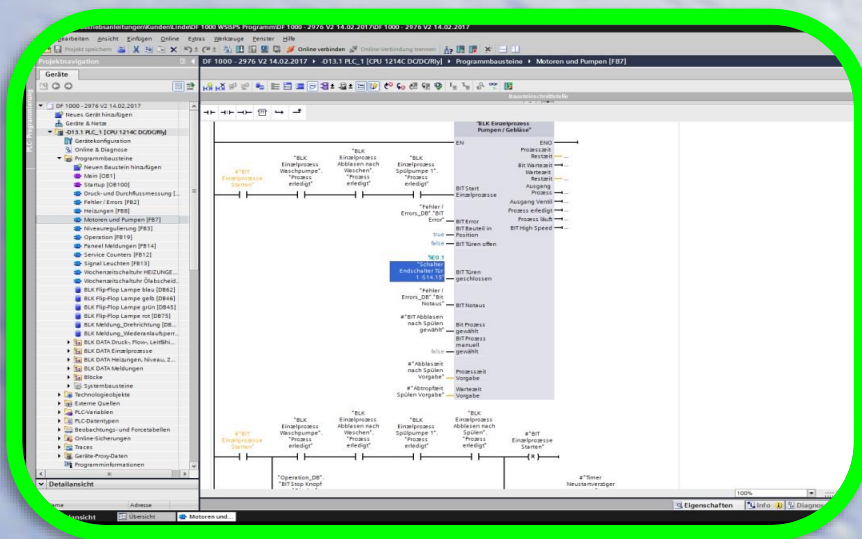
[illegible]ebsanleitungen\Kunden\Linde\DF 1000 WS\SPS Programm\DF 1000 - 2976 V2 14.02.2017\DF 1000 - 2976 V2 14.02.2017

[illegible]earbeiten Ansicht Einfügen Online Extras Werkzeuge Fenster Hilfe

Projekt speichern Online verbinden Online-Verbindung trennen

Projektnavigation

Geräte

DF 1000 - 2976 V2 14.02.2017 ▸ -D13.1 PLC_1 [CPU 1214C DC/DC/Rly] ▸ Programmbausteine ▸ Motoren und Pumpen [FB7]

DF 1000 - 2976 V2 14.02.2017
Neues Gerät hinzufügen
Geräte & Netze
-D13.1 PLC_1 [CPU 1214C DC/DC/Rly]
Gerätekonfiguration
Online & Diagnose
Programmbausteine
Neuen Baustein hinzufügen
Main [OB1]
Startup [OB100]
Druck- und Durchflussmessung [...
Fehler / Errors [FB2]
Heizungen [FB8]
Motoren und Pumpen [FB7]
Niveauregulierung [FB3]
Operation [FB19]
Paneel Meldungen [FB14]
Service Counters [FB12]
Signal Leuchten [FB13]
Wochenzeitschaltuhr HEIZUNGE...
Wochenzeitschaltuhr Ölabscheid...
BLK Flip-Flop Lampe blau [DB62]
BLK Flip-Flop Lampe gelb [DB46]
BLK Flip-Flop Lampe grün [DB45]
BLK Flip-Flop Lampe rot [DB75]
BLK Meldung_Drehrichtung [DB...
BLK Meldung_Wiedereinlaufsperr...
BLK DATA Druck-, Flow-, Leitfähi...
BLK DATA Einzelprozesse
BLK DATA Heizungen, Niveau, Z...
BLK DATA Meldungen
Blöcke
Systembausteine
Technologieobjekte
Externe Quellen
PLC-Variablen
PLC-Datentypen
Beobachtungs- und Forcetabellen
Online-Sicherungen
Traces
Geräte-Proxy-Daten
Programminformationen

Detailansicht

Name Adresse

Bausteinschnittstelle

"BLK Einzelprozess Pumpen / Gebläse"

EN ENO
Prozesszeit Restzeit
Bit Wartezeit
Wartezeit Restzeit
Ausgang Prozess
Ausgang Ventil
Prozess erledigt
Prozess läuft
BIT High Speed

#"BIT Einzelprozesse Starten"

"BLK Einzelprozess Waschpumpe". "Prozess erledigt"

"BLK Einzelprozess Abblasen nach Waschen". "Prozess erledigt"

"BLK Einzelprozess Spülpumpe 1". "Prozess erledigt"

BIT Start Einzelprozess

"Fehler / Errors_DB". "BIT Error"

BIT Error
BIT Bauteil in Position
true
false
BIT Türen offen

%E0.1 "Schalter Endschalter für 1 -S14.15"

BIT Türen geschlossen

"Fehler / Errors_DB". "Bit Notaus"

BIT Notaus

#"BIT Abblasen nach Spülen gewählt"

Bit Prozess gewählt
BIT Prozess manuell
false
gewählt

#"Abblaszeit nach Spülen Vorgabe"

Prozesszeit Vorgabe

#"Abtropfzeit Spülen Vorgabe"

Wartezeit Vorgabe

#"BIT Einzelprozesse Starten"

"BLK Einzelprozess Waschpumpe". "Prozess erledigt"

"BLK Einzelprozess Abblasen nach Waschen". "Prozess erledigt"

"BLK Einzelprozess Spülpumpe 1". "Prozess erledigt"

"BLK Einzelprozess Abblasen nach Spülen". "Prozess erledigt"

#"BIT Einzelprozesse Starten"

R

"Operation_DB". "BIT Stop Knopf

#"Timer Neustartverzöger

100%

Eigenschaften Info Diagnose

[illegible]ansicht Übersicht Motoren und...